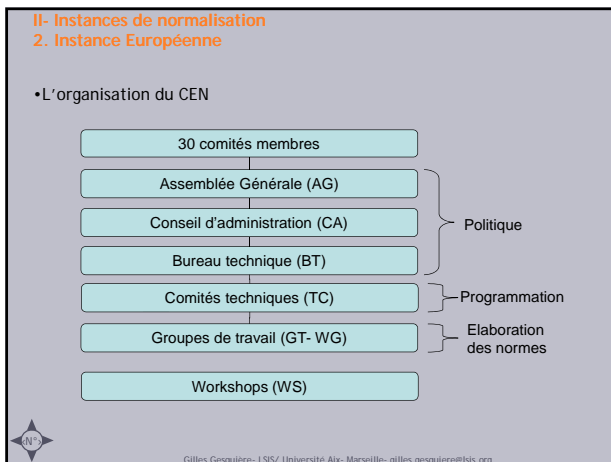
II- Instances de normalisation
2. Instance Européenne

•L'organisation du CEN

30 comités membres

Assemblée Générale (AG)

Conseil d'administration (CA)

Bureau technique (BT)

Politique

Comités techniques (TC)

Programmation

Groupes de travail (GT- WG)

Elaboration des normes

Workshops (WS)

‹N°›

Gilles Gesquière- LSIS/ Université Aix- Marseille- gilles.gesquiere@lsis.org